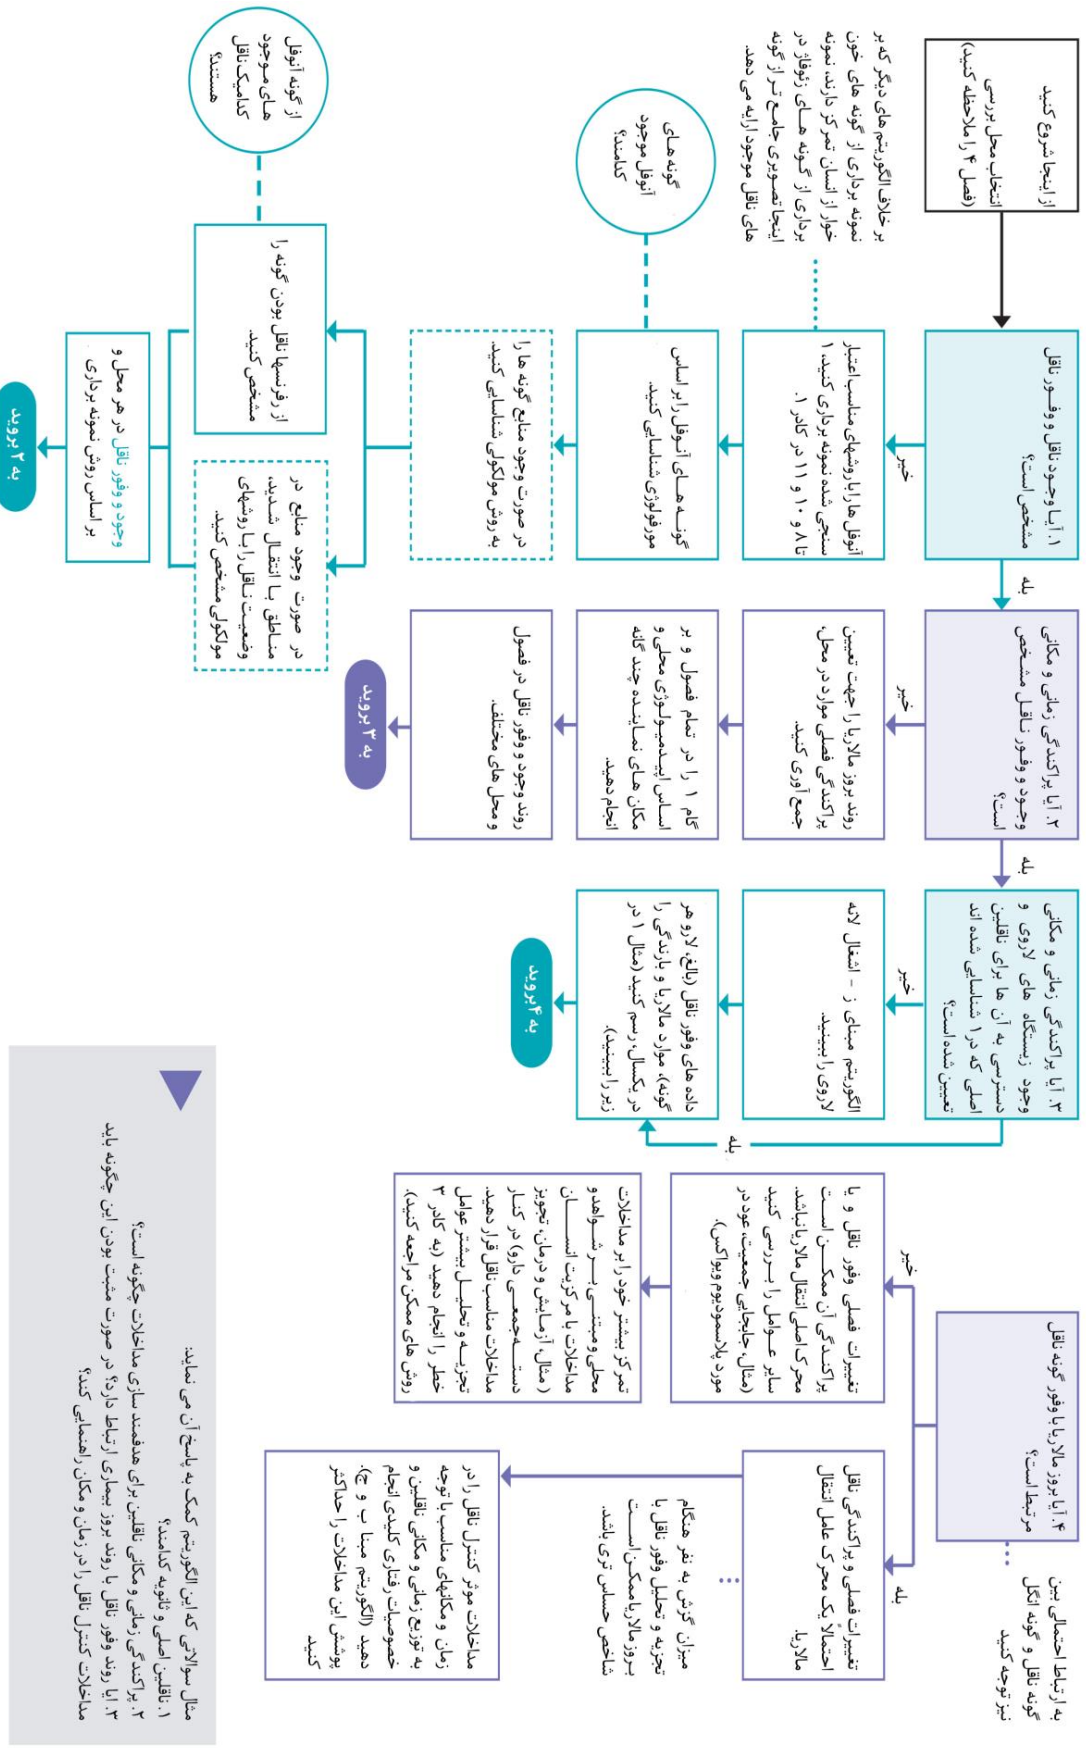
از اینجا شروع کنید
انتخاب محل بررسی
(فصل ۴ را ملاحظه کنید)

بر خلاف الگوریتم های دیگر که بر نمونه برداری از گونه های خون خوار از انسان تمرکز دارند، نمونه برداری از گونه های نوفاژ در اینجا تصویری جامع تر از گونه های ناقل موجود ارائه می دهد.

۱. آیا وجود ناقل و وفور ناقل مشخص است؟

خیر

آنوفل ها را با روشهای مناسب اعتبار سنجی شده نمونه برداری کنید. (۸ تا ۱۰ و ۱۱ در کادر ۱).

گونه های آنوفل را بر اساس مورفولوژی شناسایی کنید.

گونه های آنوفل موجود کدامند؟

در صورت وجود منابع گونه ها را به روش مولکولی شناسایی کنید.

از فرنسیها ناقل بودن گونه را مشخص کنید.

از گونه آنوفل های موجود کدامیک ناقل هستند؟

در صورت وجود منابع در مناطق با انتقال شدید، وضعیت ناقل را با روشهای مولکولی مشخص کنید.

وجود و وفور ناقل در هر محل و بر اساس روش نمونه برداری

به ۲ بروید

بله

۲. آیا پراکندگی زمانی و مکانی وجود و وفور ناقل مشخص است؟

خیر

روند بروز فصلی مالاریا را جهت تعیین پراکندگی فصلی موارد در محل، جمع آوری کنید.

گام ۱ را در تمام فصول و بر اساس اپیدمیولوژی محلی و مکان های نماینده چند گانه انجام دهید.

روند وجود و وفور ناقل در فصول و محل های مختلف.

به ۳ بروید

بله

۳. آیا پراکندگی زمانی و مکانی وجود زیستگاه های لاروی و دسترسی به آن ها برای ناقلین اصلی که در ۱ شناسایی شده اند تعیین شده است؟

خیر

الگوریتم مبنای ز - اشغال لاروی را ببینید.

بله

داده های وفور ناقل (بالغ، لارو هر گونه)، موارد مالاریا و بارندگی را در یکسال رسم کنید (مثال ۷ در زیر را ببینید).

به ۴ بروید

۴. آیا بروز مالاریا با وفور گونه ناقل مرتبط است؟

به ارتباط احتمالی بین گونه ناقل و گونه انگل نیز توجه کنید

خیر

تغییرات فصلی وفور ناقل و یا پراکندگی آن ممکن است محرک اصلی انتقال مالاریا نباشند. سایر عوامل را بررسی کنید (مثال: جابجایی جمعیت، عود در مورد پلاسمودیوم ویواکس).

تمرکز بیشتر خود را بر مداخلات محلی و مبتنی بر شواهد درمان مداخلات با محوریت انسان (مثال: آزمایش و درمان، تجویز دسته جمعی دارو) در کنار مداخلات مناسب ناقل قرار دهید. تجزیه و تحلیل بیشتر عوامل خطر را انجام دهید (به کادر ۳ روش های ممکن مراجعه کنید).

بله

تغییرات فصلی و پراکندگی ناقل احتمالا یک محرک عامل انتقال مالاریا.

میزان گزش به نفر هنگام بروز تجزیه و تحلیل وفور ناقل با مالاریا ممکن است شاخص حساس تری باشد.

...

مداخلات موثر کنترل ناقل را در زمان و مکانهای مناسب با توجه به توزیع زمانی و مکانی ناقلین و خصوصیات رفتاری کلیدی انجام دهید (الگوریتم مبنا ب و ج). پوشش این مداخلات را حداکثر کنید.

مثال سوالاتی که این الگوریتم کمک به پاسخ آن می نماید:
۱. ناقلین اصلی و ثانویه کدامند؟
۲. پراکندگی زمانی و مکانی ناقلین برای هدفمند سازی مداخلات چگونه است؟
۳. آیا روند وفور ناقل با روند بروز بیماری ارتباط دارد؟ در صورت مثبت بودن این چگونه باید مداخلات کنترل ناقل را در زمان و مکان راهنمایی کند؟